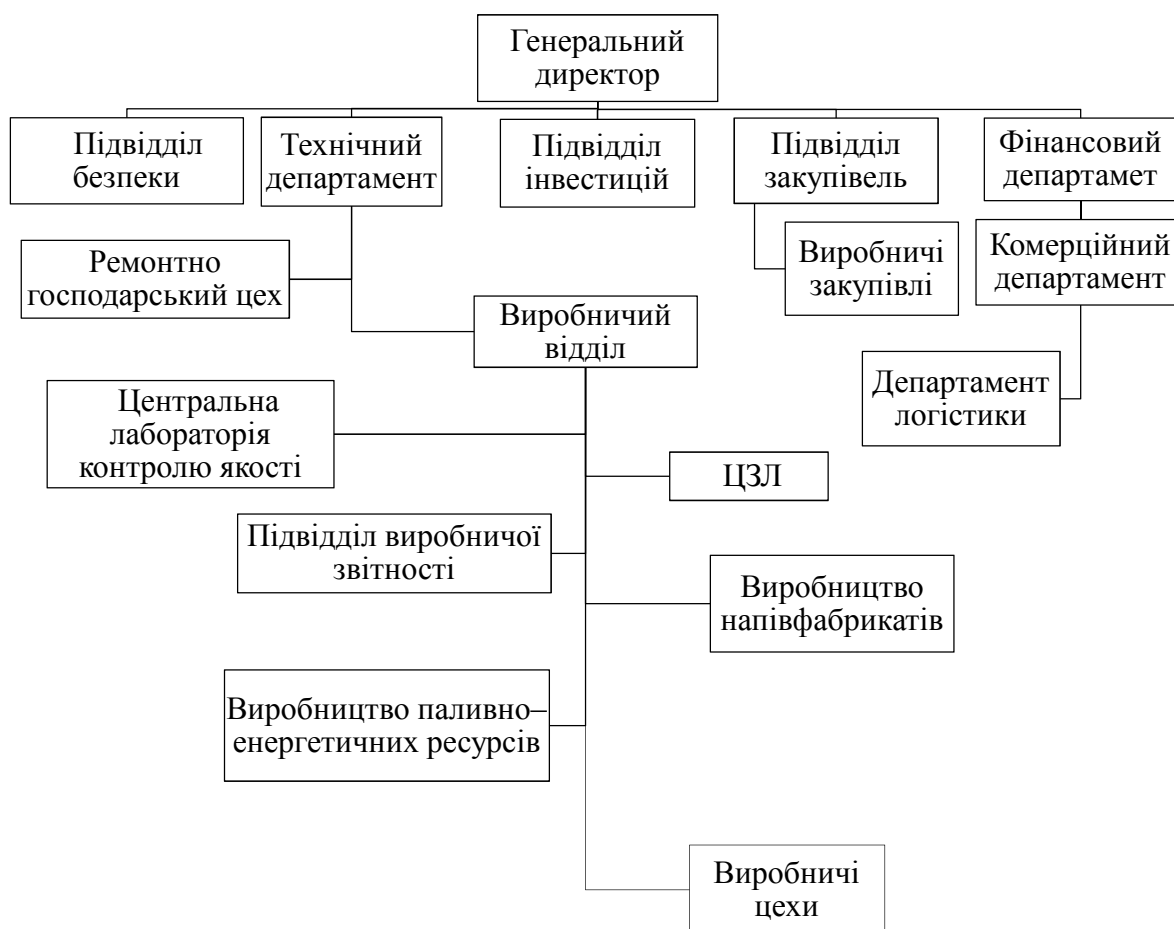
Генеральний директор

Підвідділ безпеки

Технічний департамент

Підвідділ інвестицій

Підвідділ закупівель

Фінансовий департамет

Ремонтно господарський цех

Виробничі закупівлі

Комерційний департамент

Виробничий відділ

Департамент логістики

Центральна лабораторія контролю якості

ЦЗЛ

Підвідділ виробничої звітності

Виробництво напівфабрикатів

Виробництво паливно–енергетичних ресурсів

Виробничі цехи